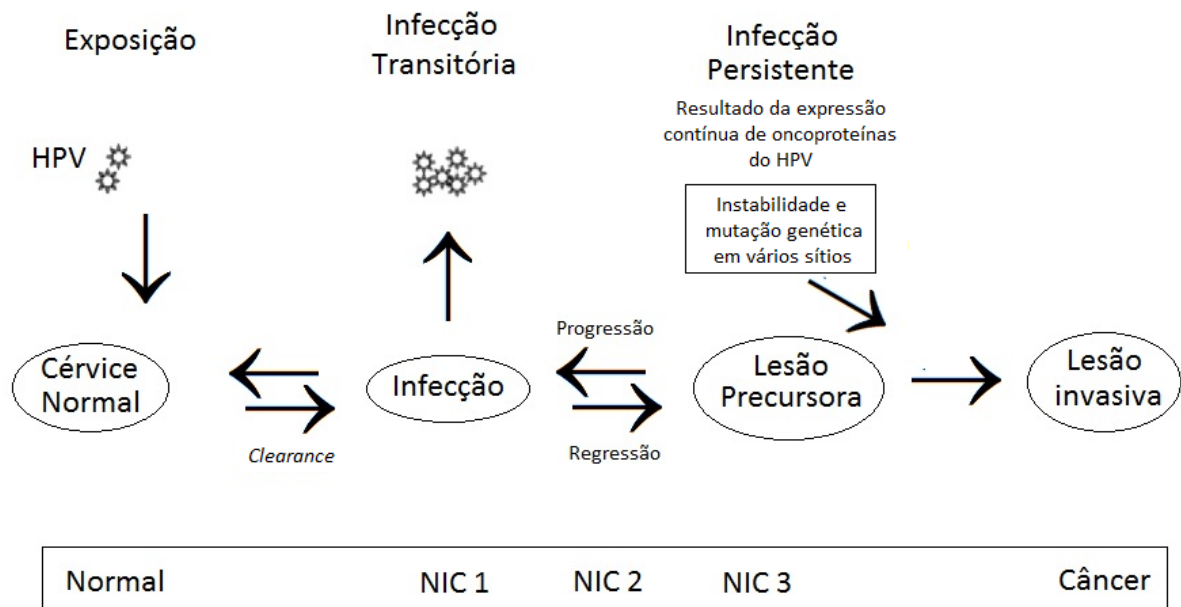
Exposição

Infecção Transitória

Infecção Persistente

Resultado da expressão contínua de oncoproteínas do HPV

HPV

Instabilidade e mutação genética em vários sítios

Progressão

Cérvice Normal

Infecção

Lesão Precursora

Lesão invasiva

Clearance

Regressão

Normal NIC 1 NIC 2 NIC 3 Câncer